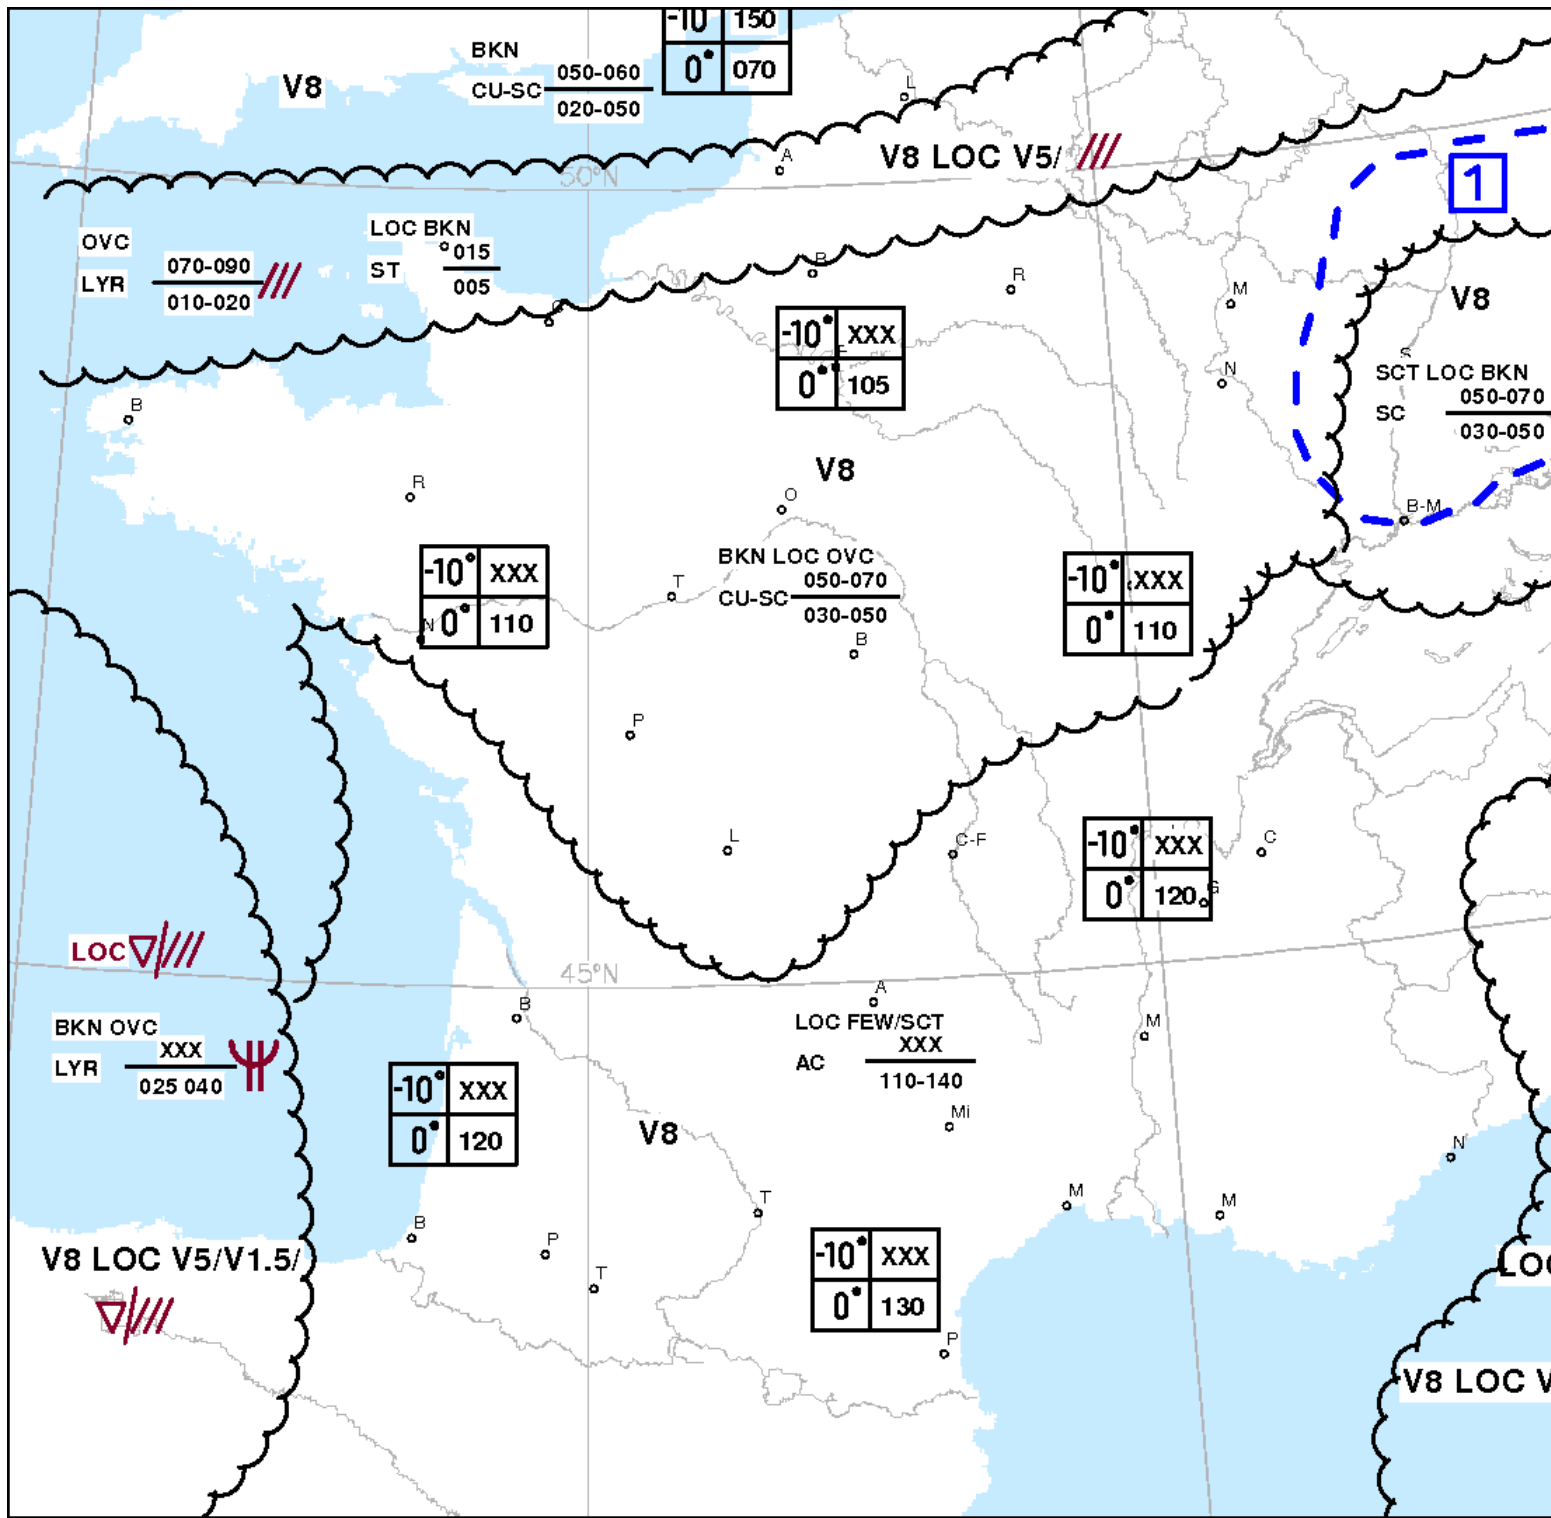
-10 | 150
0° | 070

V8

BKN
CU-SC 050-060
020-050

L
A
V8 LOC V5/

50°N

1

OVC
LYR 070-090
010-020

LOC BKN
ST 015
005

B
C
R
M
V8

-10° | XXX
0° | 105

N
S
SCT LOC BKN
SC 050-070
030-050

B

R
O
V8

BKN LOC OVC
CU-SC 050-070
030-050

-10° | XXX
0° | 110

T
N

-10° | XXX
0° | 110

B
B-M

P
L
C-F

-10° | XXX
0° | 120

C
G

LOC

45°N

BKN OVC
LYR XXX
025 040

B
A

LOC FEW/SCT
AC XXX
110-140

M
Mi

-10° | XXX
0° | 120

V8

N
T
M
M

B
P
T

V8 LOC V5/V1.5/

-10° | XXX
0° | 130

P

LOC
V8 LOC V